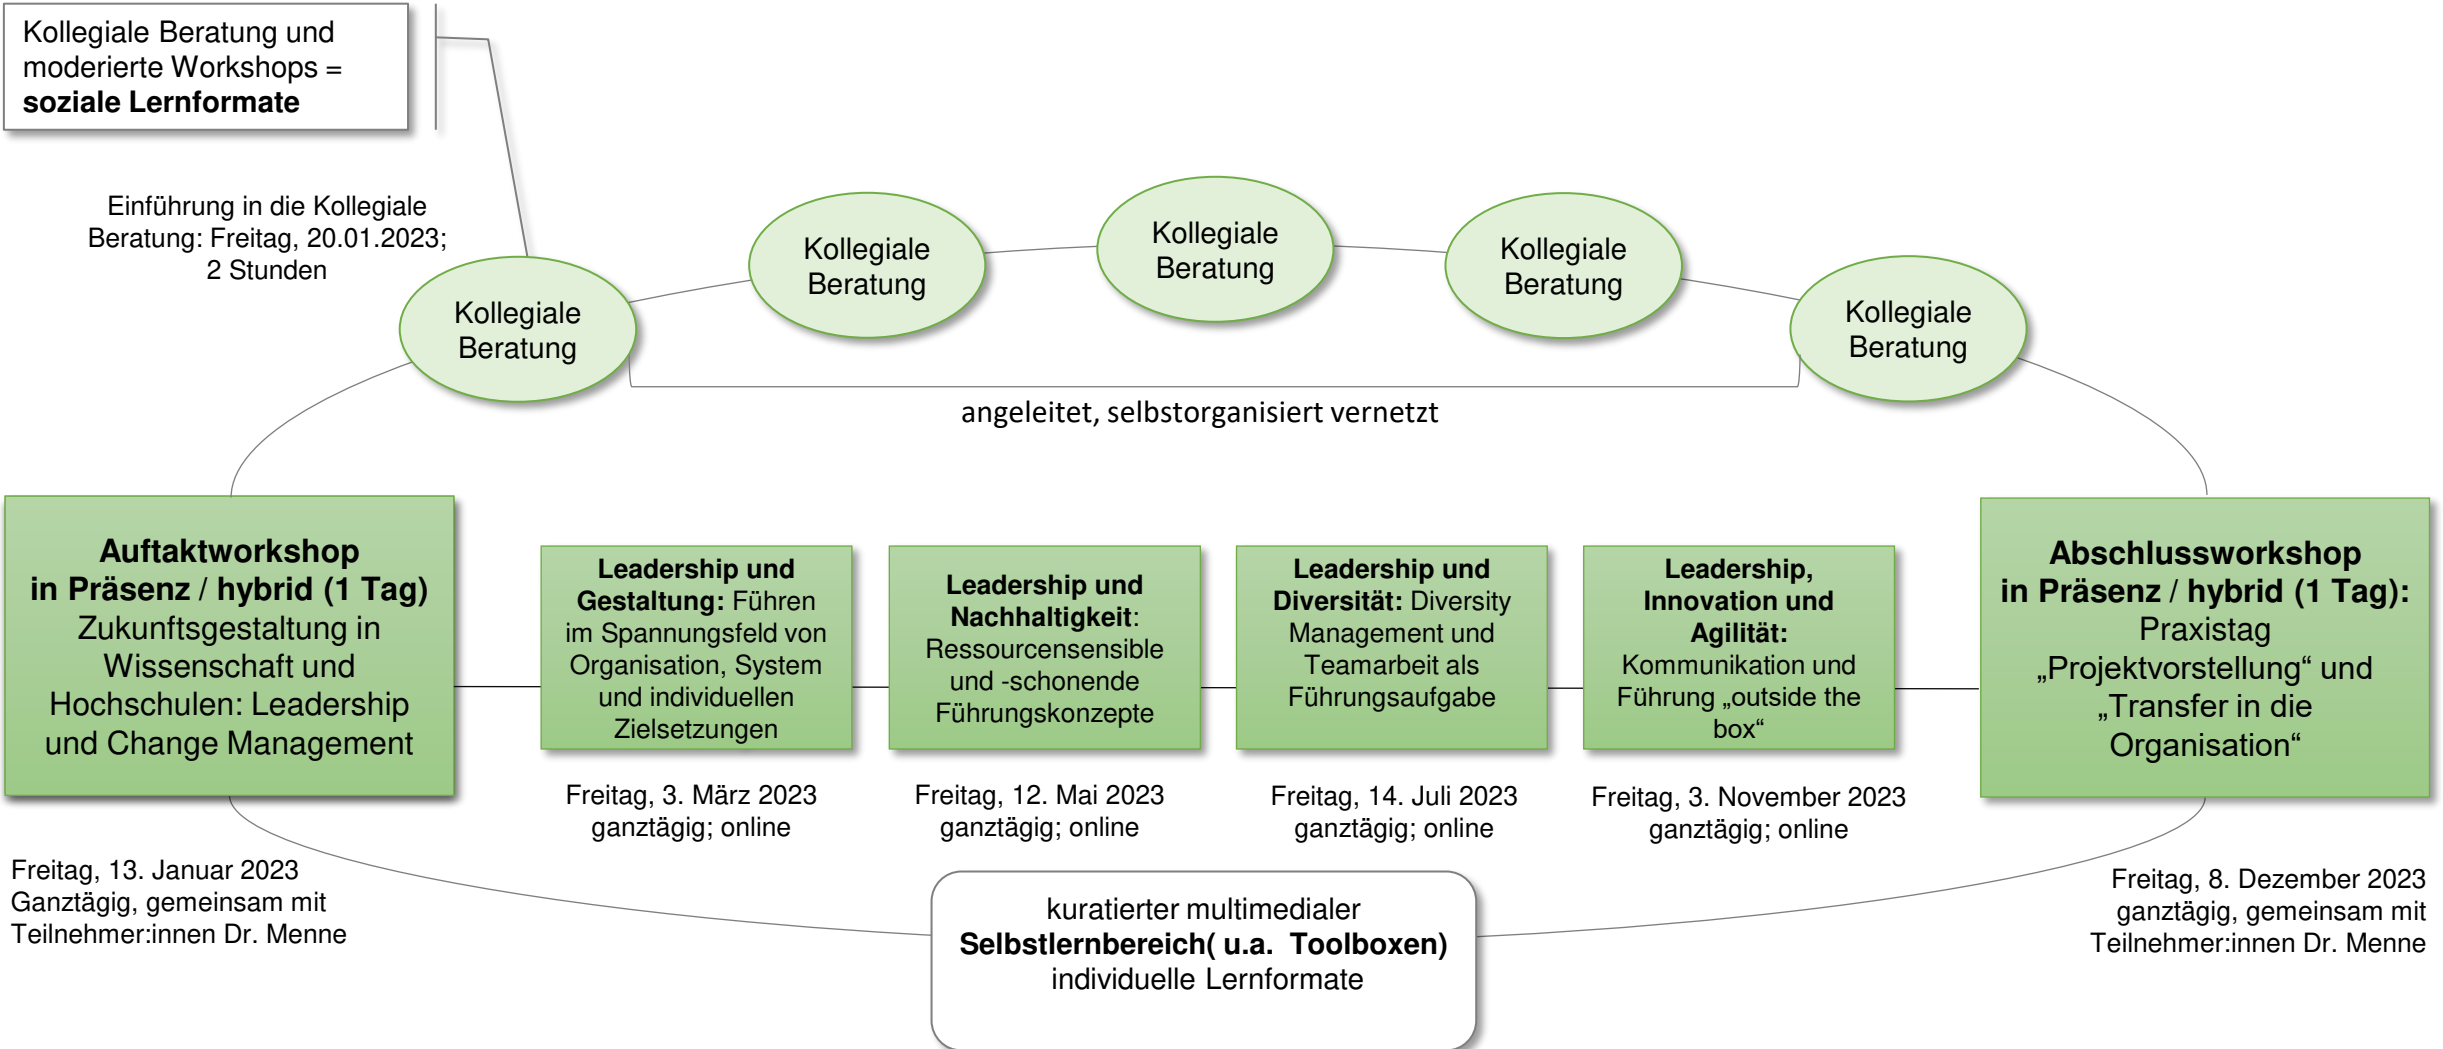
Kollegiale Beratung und moderierte Workshops = **soziale Lernformate**

Einführung in die Kollegiale Beratung: Freitag, 20.01.2023; 2 Stunden

Kollegiale Beratung

Kollegiale Beratung

Kollegiale Beratung

Kollegiale Beratung

Kollegiale Beratung

angeleitet, selbstorganisiert vernetzt

**Auftaktworkshop in Präsenz / hybrid (1 Tag)** Zukunftsgestaltung in Wissenschaft und Hochschulen: Leadership und Change Management

**Leadership und Gestaltung:** Führen im Spannungsfeld von Organisation, System und individuellen Zielsetzungen

**Leadership und Nachhaltigkeit**: Ressourcensensible und -schonende Führungskonzepte

**Leadership und Diversität:** Diversity Management und Teamarbeit als Führungsaufgabe

**Leadership, Innovation und Agilität:** Kommunikation und Führung „outside the box“

**Abschlussworkshop in Präsenz / hybrid (1 Tag):** Praxistag „Projektvorstellung“ und „Transfer in die Organisation“

Freitag, 3. März 2023 ganztägig; online

Freitag, 12. Mai 2023 ganztägig; online

Freitag, 14. Juli 2023 ganztägig; online

Freitag, 3. November 2023 ganztägig; online

Freitag, 13. Januar 2023 Ganztägig, gemeinsam mit Teilnehmer:innen Dr. Menne

kuratierter multimedialer **Selbstlernbereich( u.a. Toolboxen)** individuelle Lernformate

Freitag, 8. Dezember 2023 ganztägig, gemeinsam mit Teilnehmer:innen Dr. Menne